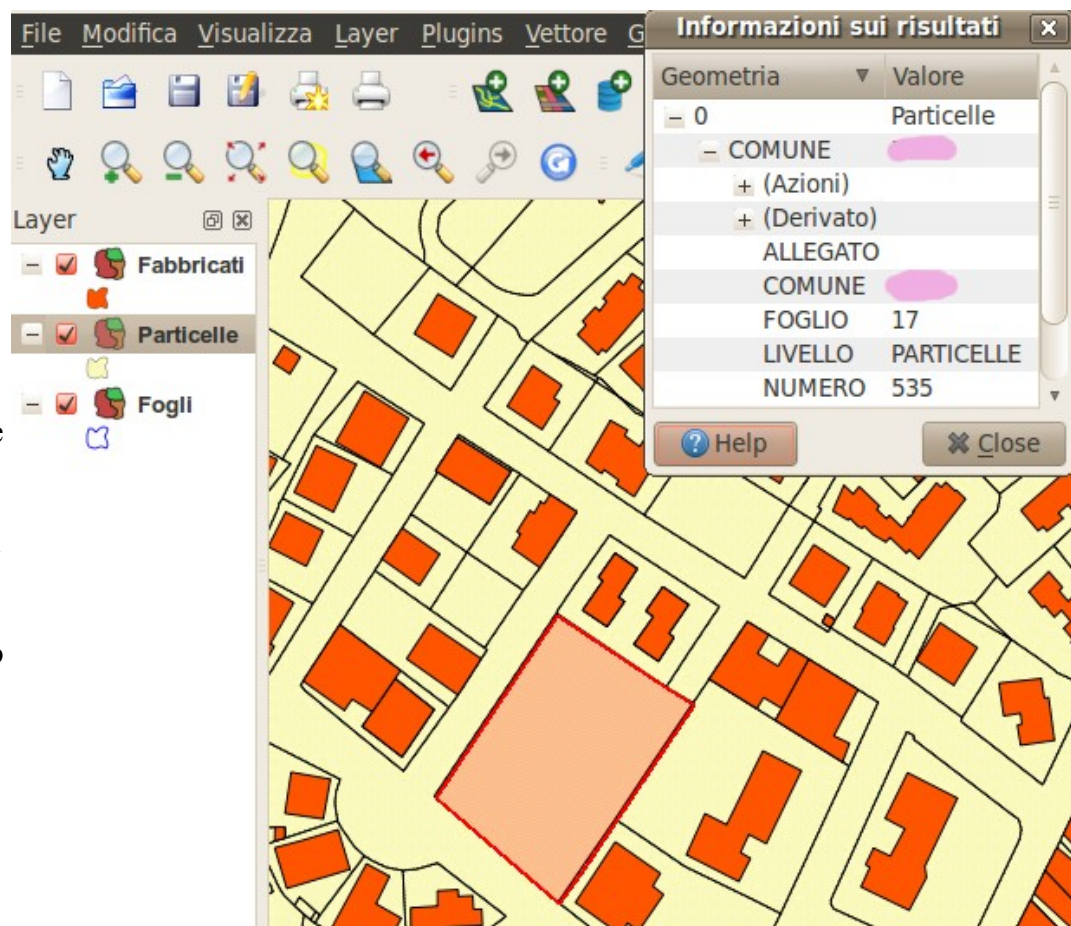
File Modifica Visualizza Layer Plugins Vettore G

Informazioni sui risultati

| Geometria | Valore |
|---|---|
| – 0 | Particelle |
| – COMUNE | |
| + (Azioni) | |
| + (Derivato) | |
| ALLEGATO | |
| COMUNE | |
| FOGLIO | 17 |
| LIVELLO | PARTICELLE |
| NUMERO | 535 |

Help
Close

Layer
Fabbricati
Particelle
Fogli